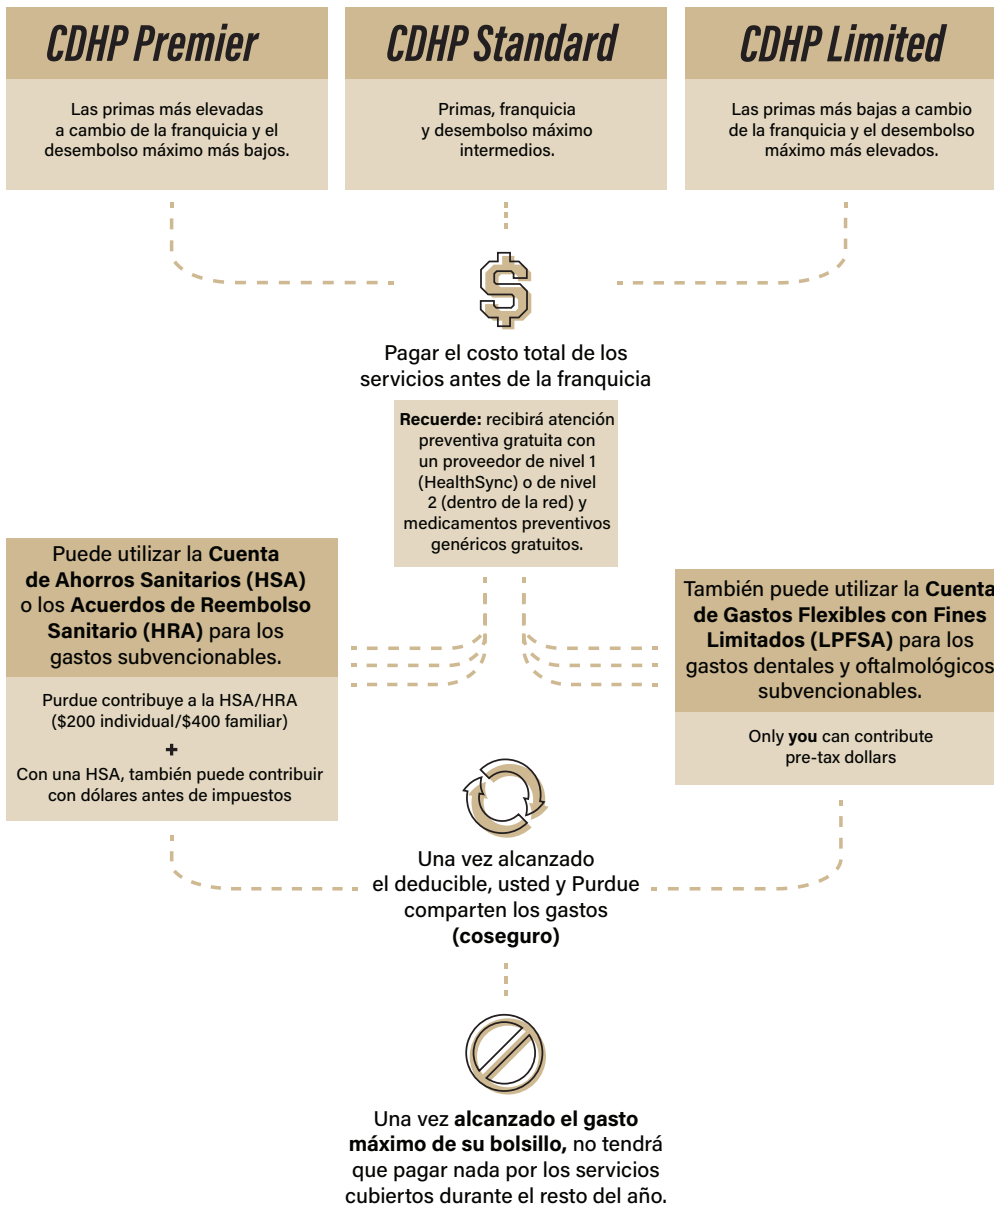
CDHP Premier

Las primas más elevadas a cambio de la franquicia y el desembolso máximo más bajos.

CDHP Standard

Primas, franquicia y desembolso máximo intermedios.

CDHP Limited

Las primas más bajas a cambio de la franquicia y el desembolso máximo más elevados.

Pagar el costo total de los servicios antes de la franquicia

**Recuerde:** recibirá atención preventiva gratuita con un proveedor de nivel 1 (HealthSync) o de nivel 2 (dentro de la red) y medicamentos preventivos genéricos gratuitos.

Puede utilizar la **Cuenta de Ahorros Sanitarios (HSA)** o los **Acuerdos de Reembolso Sanitario (HRA)** para los gastos subvencionables.

Purdue contribuye a la HSA/HRA ($200 individual/$400 familiar)
+
Con una HSA, también puede contribuir con dólares antes de impuestos

También puede utilizar la **Cuenta de Gastos Flexibles con Fines Limitados (LPFSA)** para los gastos dentales y oftalmológicos subvencionables.

Only **you** can contribute pre-tax dollars

Una vez alcanzado el deducible, usted y Purdue comparten los gastos **(coseguro)**

Una vez **alcanzado el gasto máximo de su bolsillo,** no tendrá que pagar nada por los servicios cubiertos durante el resto del año.